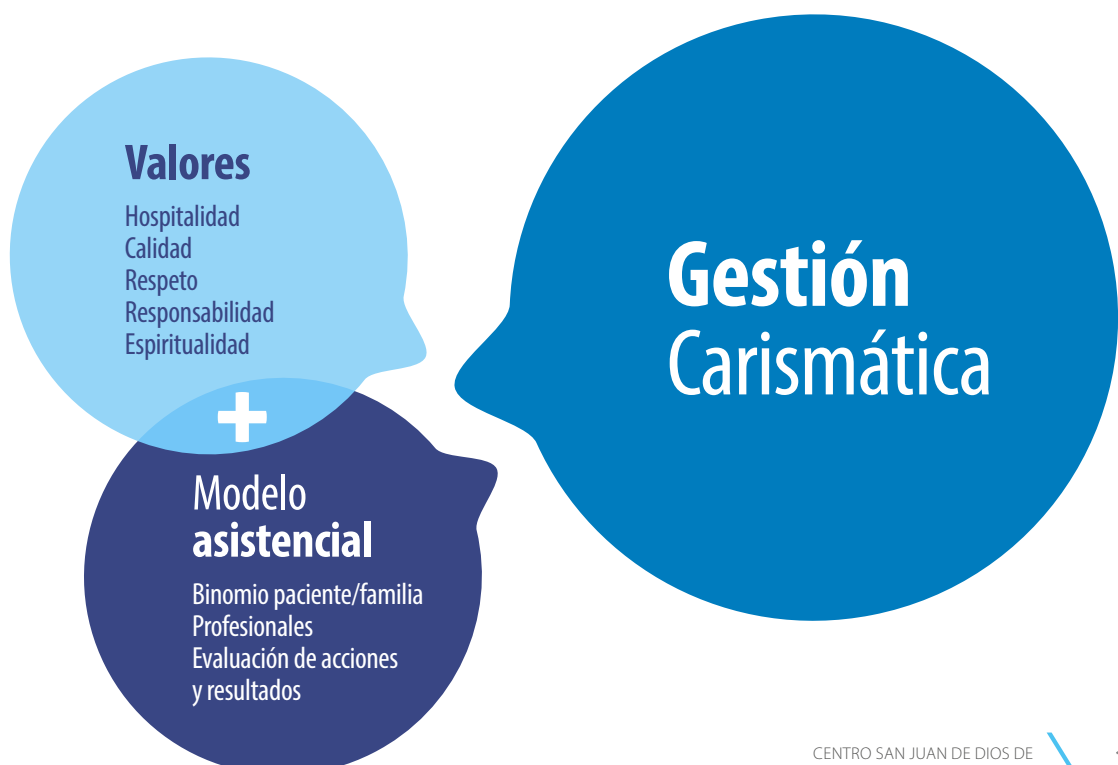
Valores

Hospitalidad
Calidad
Respeto
Responsabilidad
Espiritualidad

+

Modelo asistencial

Binomio paciente/familia
Profesionales
Evaluación de acciones y resultados

Gestión Carismática

CENTRO SAN JUAN DE DIOS DE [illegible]